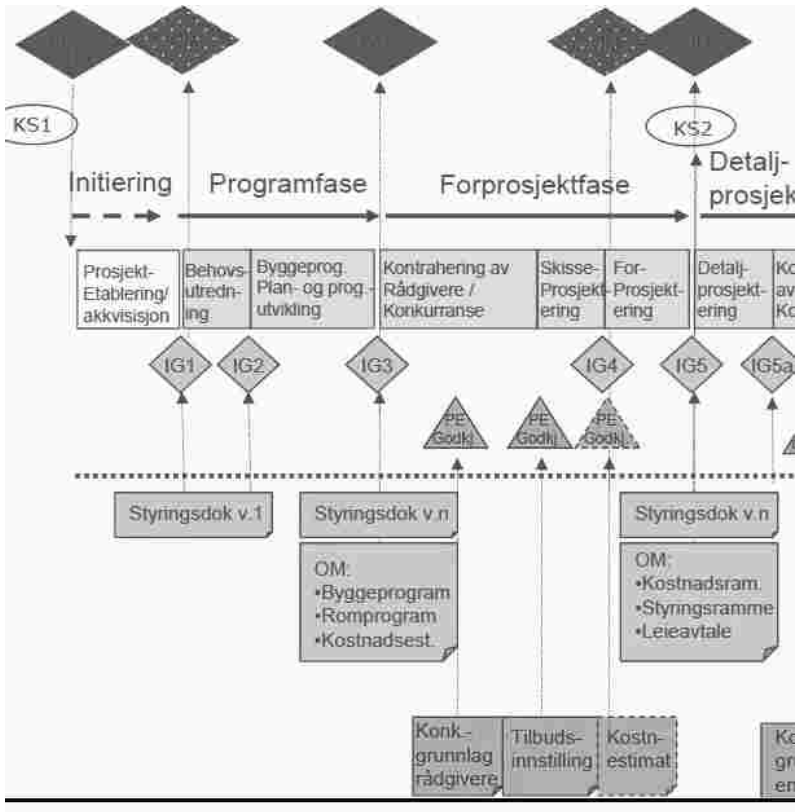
KS1

KS2

Initiering

Programfase

Forprosjektfase

Detalj-prosjek

Prosjekt-Etablering/akkvisisjon

Behovs-utredn-ing

Byggeprog. Plan- og prog.-utvikling

Kontrahering av Rådgivere / Konkurranse

Skisse-Prosjekt-ering

For-Prosjekt-ering

Detalj-prosjekt-ering

Ko av Ko

IG1

IG2

IG3

IG4

IG5

IG5a

PE Godkj

PE Godkj

PE Godkj

Styringsdok v.1

Styringsdok v.n

Styringsdok v.n

OM:
•Byggeprogram
•Romprogram
•Kostnadsest.

OM:
•Kostnadsram.
•Styringsramme
•Leieavtale

Konk.-grunnlag rådgivere

Tilbuds-innstilling

Kostn-estimat

Ko gr en